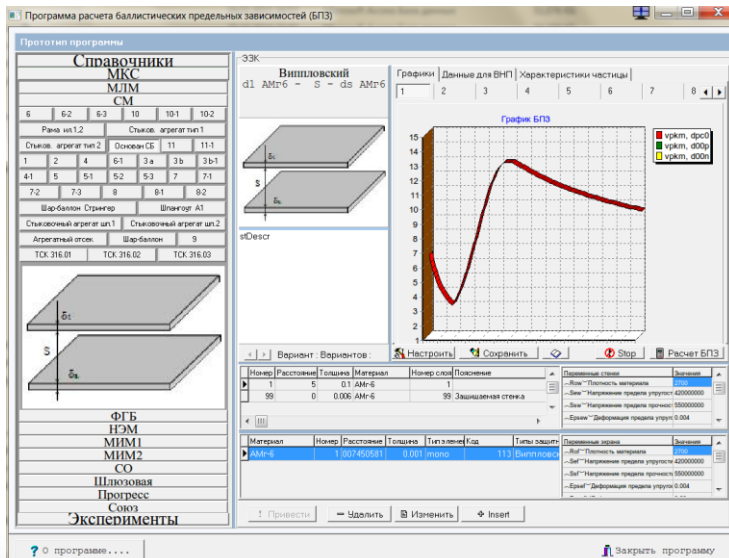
Программа расчета баллистических предельных зависимостей (БПЗ)

Прототип программы

Справочники
МКС
МЛМ
СМ

| 6 | 6-2 | 6-3 | 10 | 10-1 | 10-2 |
|---|---|---|---|---|---|

Рама из.1,2
Стыков. агрегат тип 1
Стыков. агрегат тип 2
Основан СБ
11
11-1

| 1 | 2 | 4 | 6-1 | 3 a | 3 b | 3 b-1 |
|---|---|---|---|---|---|---|
| 4-1 | 5 | 5-1 | 5-2 | 5-3 | 7 | 7-1 |

7-2
7-3
8
8-1
8-2
Шар-баллон Стрингер
Шпангоут А1
Стыковочный агрегат шп.1
Стыковочный агрегат шп.2
Агрегатный отсек
Шар-баллон
9
ТСК 316.01
ТСК 316.02
ТСК 316.03

$\delta_c$
S
$\delta_s$

ФГБ
НЭМ
МИМ1
МИМ2
СО
Шлюзовая
Прогресс
Союз
Эксперименты

ЭЗК

Випплловский
dl АМг6 - S - ds АМг6

$\delta_c$
S
$\delta_s$

stDescr

Вариант : Вариантов :

Графики
Данные для ВНП
Характеристики частицы

1 2 3 4 5 6 7 8

График БПЗ

15
14
13
12
11
10
9
8
7
6
5
4
3
2
1
0

vpkm, dpc0
vpkm, d00p
vpkm, d00n

Настроить
Сохранить
Stop
Расчет БПЗ

| Номер | Расстояние | Толщина | Материал | Номер слоя | Пояснение |
|---|---|---|---|---|---|
| 1 | 5 | 0.1 | АМг6 | 1 | |
| 99 | 0 | 0.006 | АМг6 | 99 | Защищаемая стенка |

| Переменные стенки | Значения |
|---|---|
| --Row**Плотность материала | 2700 |
| --Sew**Напряжение предела упругост | 420000000 |
| --Sew**Напряжение предела прочност | 550000000 |
| --Epsew**Деформация предела упруг | 0.004 |

| Материал | Номер | Расстояние | Толщина | Тип элемент | Код | Типы защит |
|---|---|---|---|---|---|---|
| АМг6 | 1 | 007450581 | 0.001 | mono | 113 | Випплловск |

| Переменные экрана | Значения |
|---|---|
| --Rof**Плотность материала | 2700 |
| --Sef**Напряжение предела упругост | 420000000 |
| --Sef**Напряжение предела прочност | 550000000 |
| --Epsef**Деформация предела упруг | 0.004 |

Привести
Удалить
Изменить
Insert

О программе....
Закрыть программу